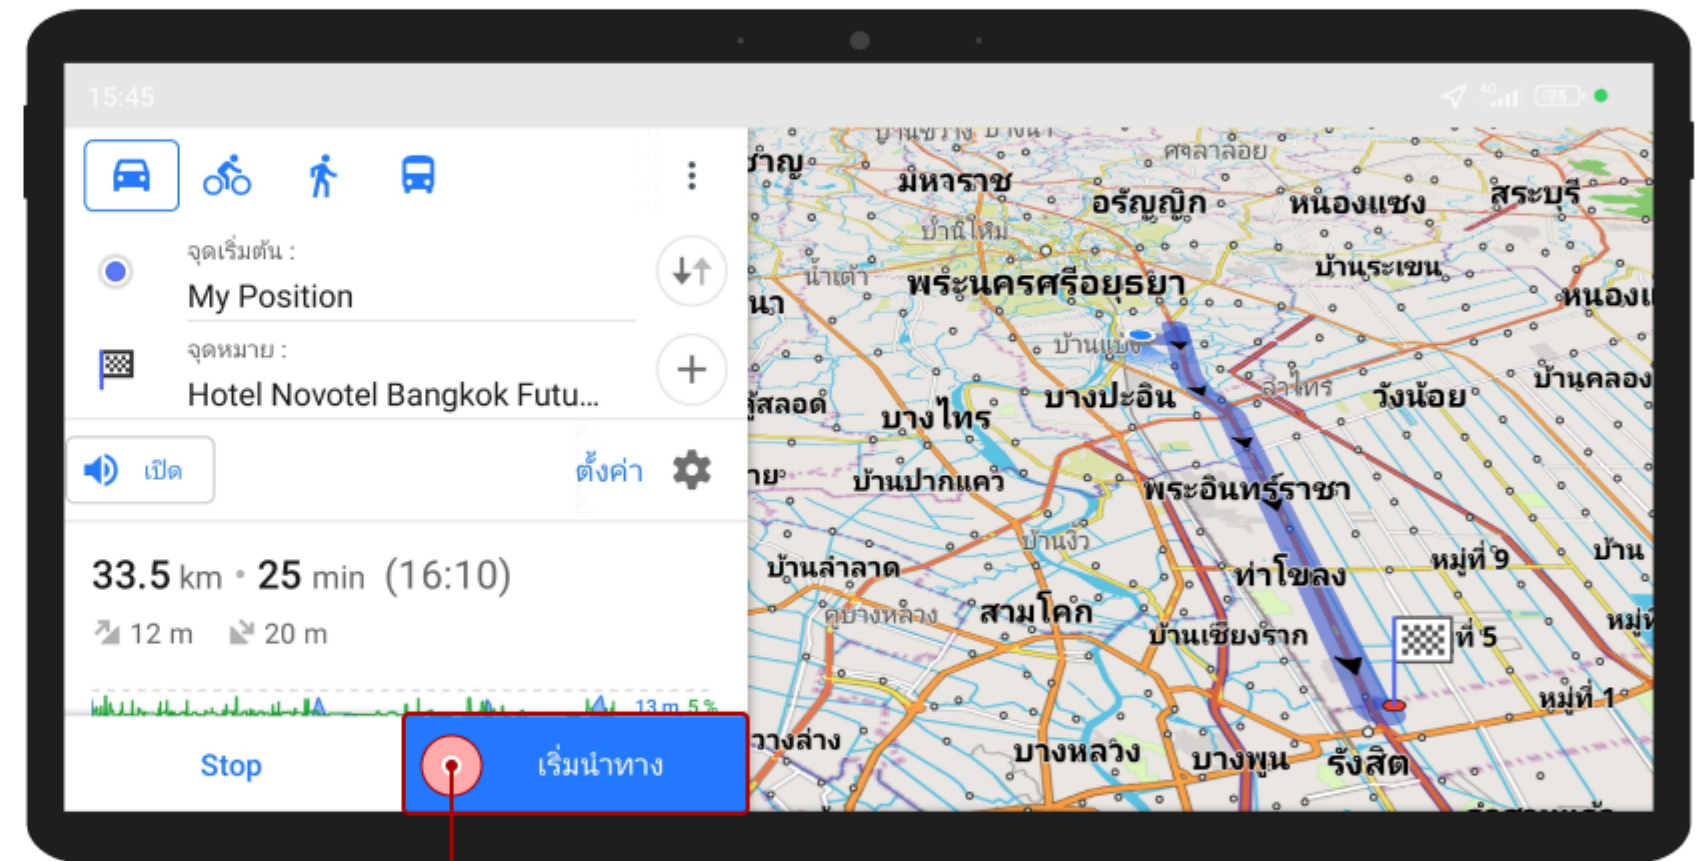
15:45

จุดเริ่มต้น :
My Position

จุดหมาย :
Hotel Novotel Bangkok Futu...

เปิด

ตั้งค่า

33.5 km • 25 min (16:10)

12 m 20 m

13 m 5 %

Stop

เริ่มนำทาง

มหาราช
ศาลาลอย
อรัญญิก
หนองแซง
สระบุรี
บ้านใหม่
น้ำเต้า
พระนครศรีอยุธยา
บ้านระเขน
หนองแ
บ้านแป้ง
ลำไทร
บางไทร
บางปะอิน
วังน้อย
บ้านคลอง
บ้านปากแคว
พระอินทร์ราชา
บ้านงิ้ว
บ้านลำลาด
ท่าโขลง
หมู่ที่ 9
บ้าน
คูบางหลวง
สามโคก
บ้านเชียงราก
ที่ 5
หมู่ที่ 1
บางหลวง
บางพูน
รังสิต